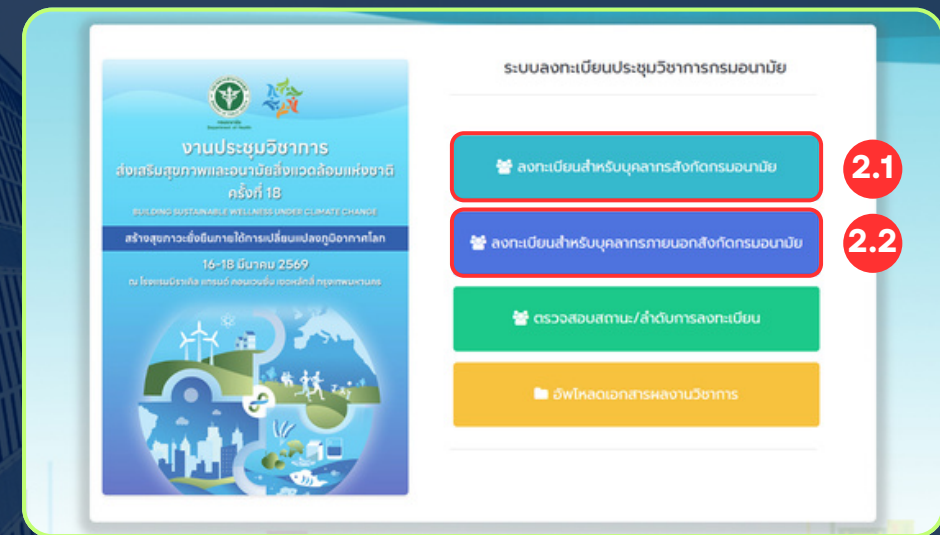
กรมอนามัย
Department of Health

งานประชุมวิชาการ
ส่งเสริมสุขภาพและอนามัยสิ่งแวดล้อมแห่งชาติ ครั้งที่ 18

BUILDING SUSTAINABLE WELLNESS UNDER CLIMATE CHANGE

สร้างสุขภาวะยั่งยืนภายใต้การเปลี่ยนแปลงภูมิอากาศโลก

16-18 มีนาคม 2569

ณ โรงแรมมิราเคิล แกรนด์ คอนเวนชั่น เขตหลักสี่ กรุงเทพมหานคร

ระบบลงทะเบียนประชุมวิชาการกรมอนามัย

ลงทะเบียนสำหรับบุคลากรสังกัดกรมอนามัย

2.1

ลงทะเบียนสำหรับบุคลากรภายนอกสังกัดกรมอนามัย

2.2

ตรวจสอบสถานะ/ลำดับการลงทะเบียน

อัพโหลดเอกสารผลงานวิชาการ